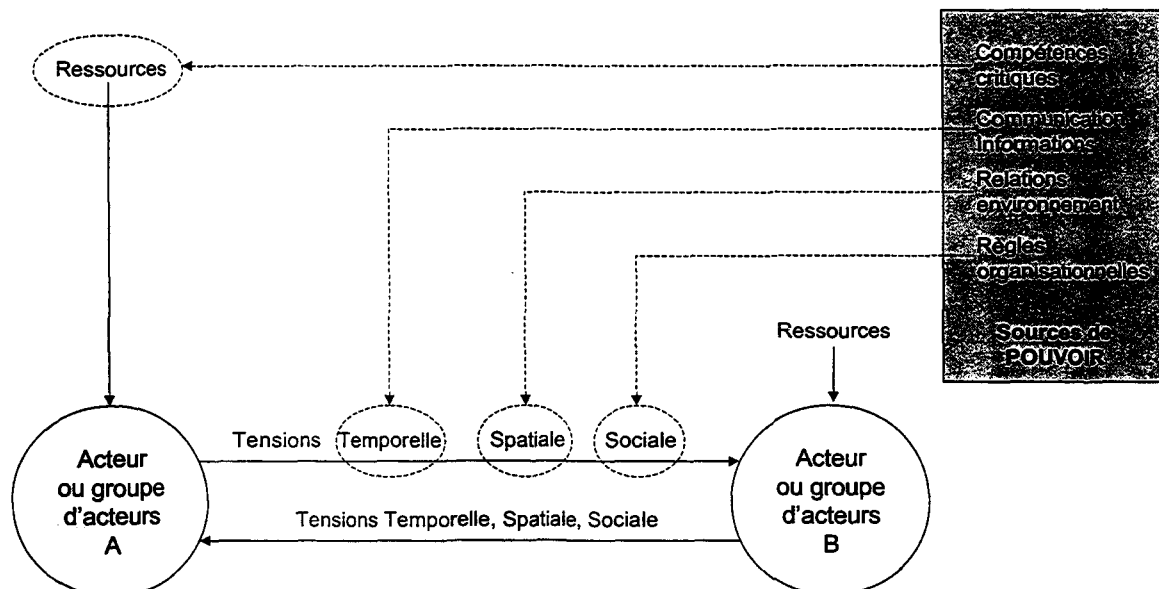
Ressources

Compétences critiques

Communication Informations

Relations environnement

Règles organisationnelles

Sources de POUVOIR

Ressources

Tensions Temporelle Spatiale Sociale

Acteur ou groupe d'acteurs A

Acteur ou groupe d'acteurs B

Tensions Temporelle, Spatiale, Sociale